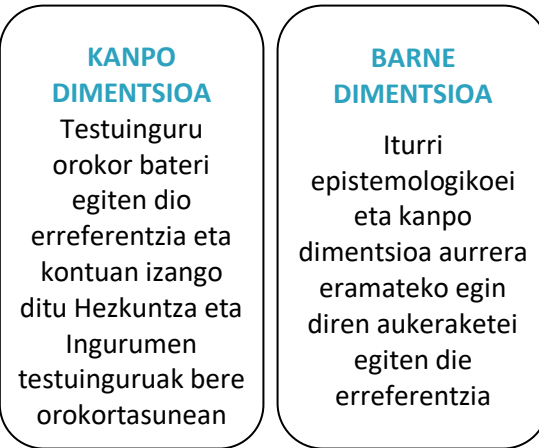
KANPO DIMENTSIOA

Testuinguru orokor bateri egiten dio erreferentzia eta kontuan izango ditu Hezkuntza eta Ingurumen testuinguruak bere orokortasunean

BARNE DIMENTSIOA

Iturri epistemologikoei eta kanpo dimentsioa aurrera eramateko egin diren aukeraketei egiten die erreferentzia